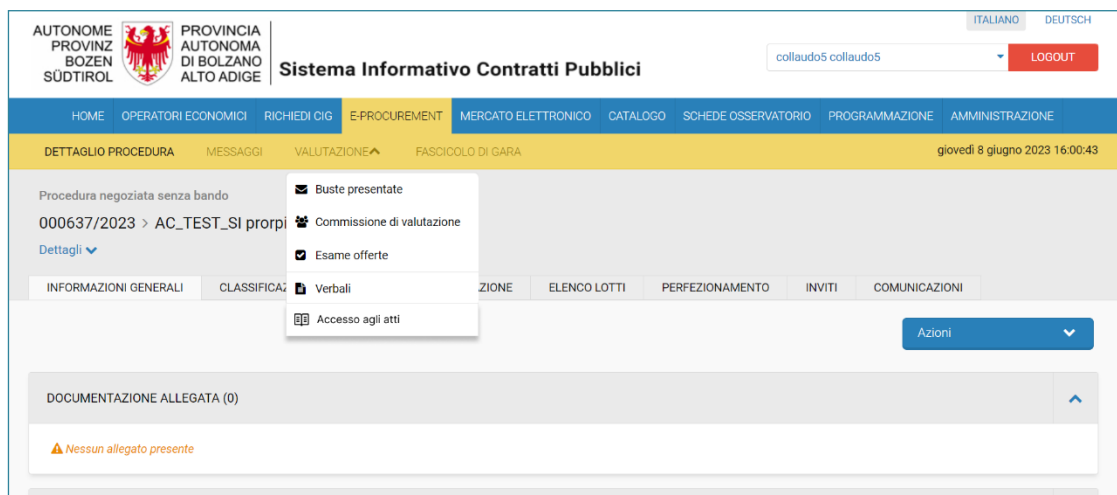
AUTONOME PROVINZ BOZEN SÜDTIROL

PROVINCIA AUTONOMA DI BOLZANO ALTO ADIGE

Sistema Informativo Contratti Pubblici

ITALIANO DEUTSCH

collaudo5 collaudo5

LOGOUT

HOME OPERATORI ECONOMICI RICHIEDI CIG E-PROCUREMENT MERCATO ELETTRONICO CATALOGO SCHEDE OSSERVATORIO PROGRAMMAZIONE AMMINISTRAZIONE

DETTAGLIO PROCEDURA MESSAGGI VALUTAZIONE FASCICOLO DI GARA

giovedì 8 giugno 2023 16:00:43

Procedura negoziata senza bando

000637/2023 > AC_TEST_SI prorpi

Dettagli

Buste presentate
Commissione di valutazione
Esame offerte
Verbali
Accesso agli atti

INFORMAZIONI GENERALI CLASSIFICAZ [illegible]ZIONE ELENCO LOTTI PERFEZIONAMENTO INVITI COMUNICAZIONI

Azioni

DOCUMENTAZIONE ALLEGATA (0)

Nessun allegato presente